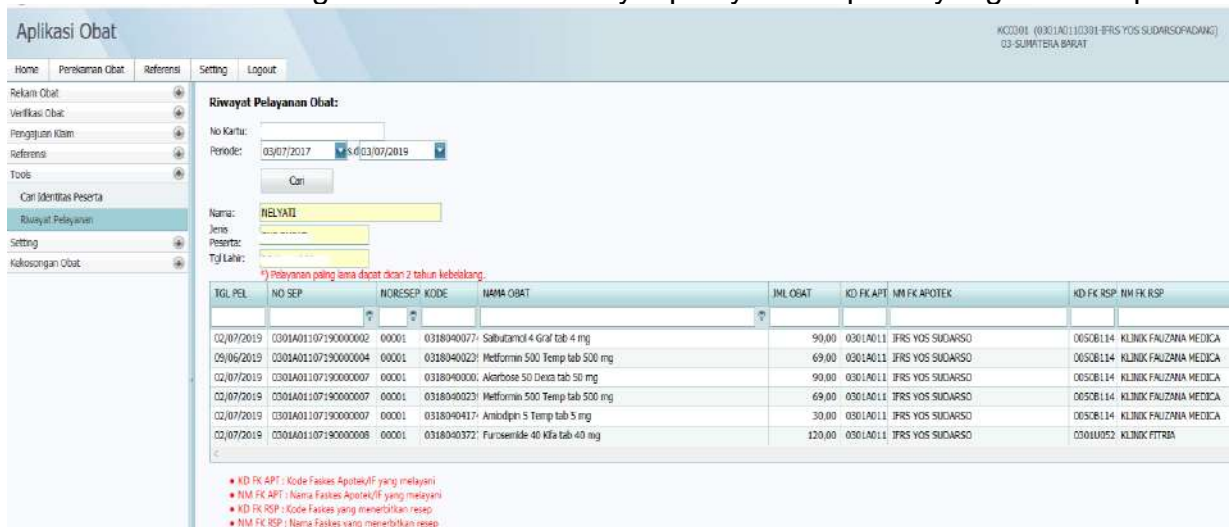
Aplikasi Obat

KC0301 (0301A0110301-IFRS YOS SUDARSOPADANG)
03-SUMATERA BARAT

Home | Perekaman Obat | Referensi | Setting | Logout

Rekam Obat
Verifikasi Obat
Pengajuan Klaim
Referensi
Tools
Cari Identitas Peserta
Riwayat Pelayanan
Setting
Kekosongan Obat

Riwayat Pelayanan Obat:

No Kartu:
Periode: 03/07/2017 s.d 03/07/2019
Cari

Nama: NELYATI
Jenis Peserta: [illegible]
Tgl Lahir: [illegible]

*) Pelayanan paling lama dapat dicari 2 tahun kebelakang.

| TGL PEL | NO SEP | NORESEP | KODE | NAMA OBAT | JML OBAT | KD FK APT | NM FK APOTEK | KD FK RSP | NM FK RSP |
|---|---|---|---|---|---|---|---|---|---|
| 02/07/2019 | 0301A01107190000002 | 00001 | 0318040077 | Salbutamol 4 Graf tab 4 mg | 90,00 | 0301A011 | IFRS YOS SUDARSO | 0050B114 | KLINIK FAUZANA MEDICA |
| 09/06/2019 | 0301A01107190000004 | 00001 | 0318040023 | Metformin 500 Temp tab 500 mg | 69,00 | 0301A011 | IFRS YOS SUDARSO | 0050B114 | KLINIK FAUZANA MEDICA |
| 02/07/2019 | 0301A01107190000007 | 00001 | 0318040000 | Akarbose 50 Dexa tab 50 mg | 90,00 | 0301A011 | IFRS YOS SUDARSO | 0050B114 | KLINIK FAUZANA MEDICA |
| 02/07/2019 | 0301A01107190000007 | 00001 | 0318040023 | Metformin 500 Temp tab 500 mg | 69,00 | 0301A011 | IFRS YOS SUDARSO | 0050B114 | KLINIK FAUZANA MEDICA |
| 02/07/2019 | 0301A01107190000007 | 00001 | 0318040417 | Amlodipin 5 Temp tab 5 mg | 30,00 | 0301A011 | IFRS YOS SUDARSO | 0050B114 | KLINIK FAUZANA MEDICA |
| 02/07/2019 | 0301A01107190000008 | 00001 | 0318040372 | Furosemide 40 Kfa tab 40 mg | 120,00 | 0301A011 | IFRS YOS SUDARSO | 0301U052 | KLINIK FITRIA |

• KD FK APT : Kode Faskes Apotek/IF yang melayani
• NM FK APT : Nama Faskes Apotek/IF yang melayani
• KD FK RSP : Kode Faskes yang menerbitkan resep
• NM FK RSP : Nama Faskes yang menerbitkan resep